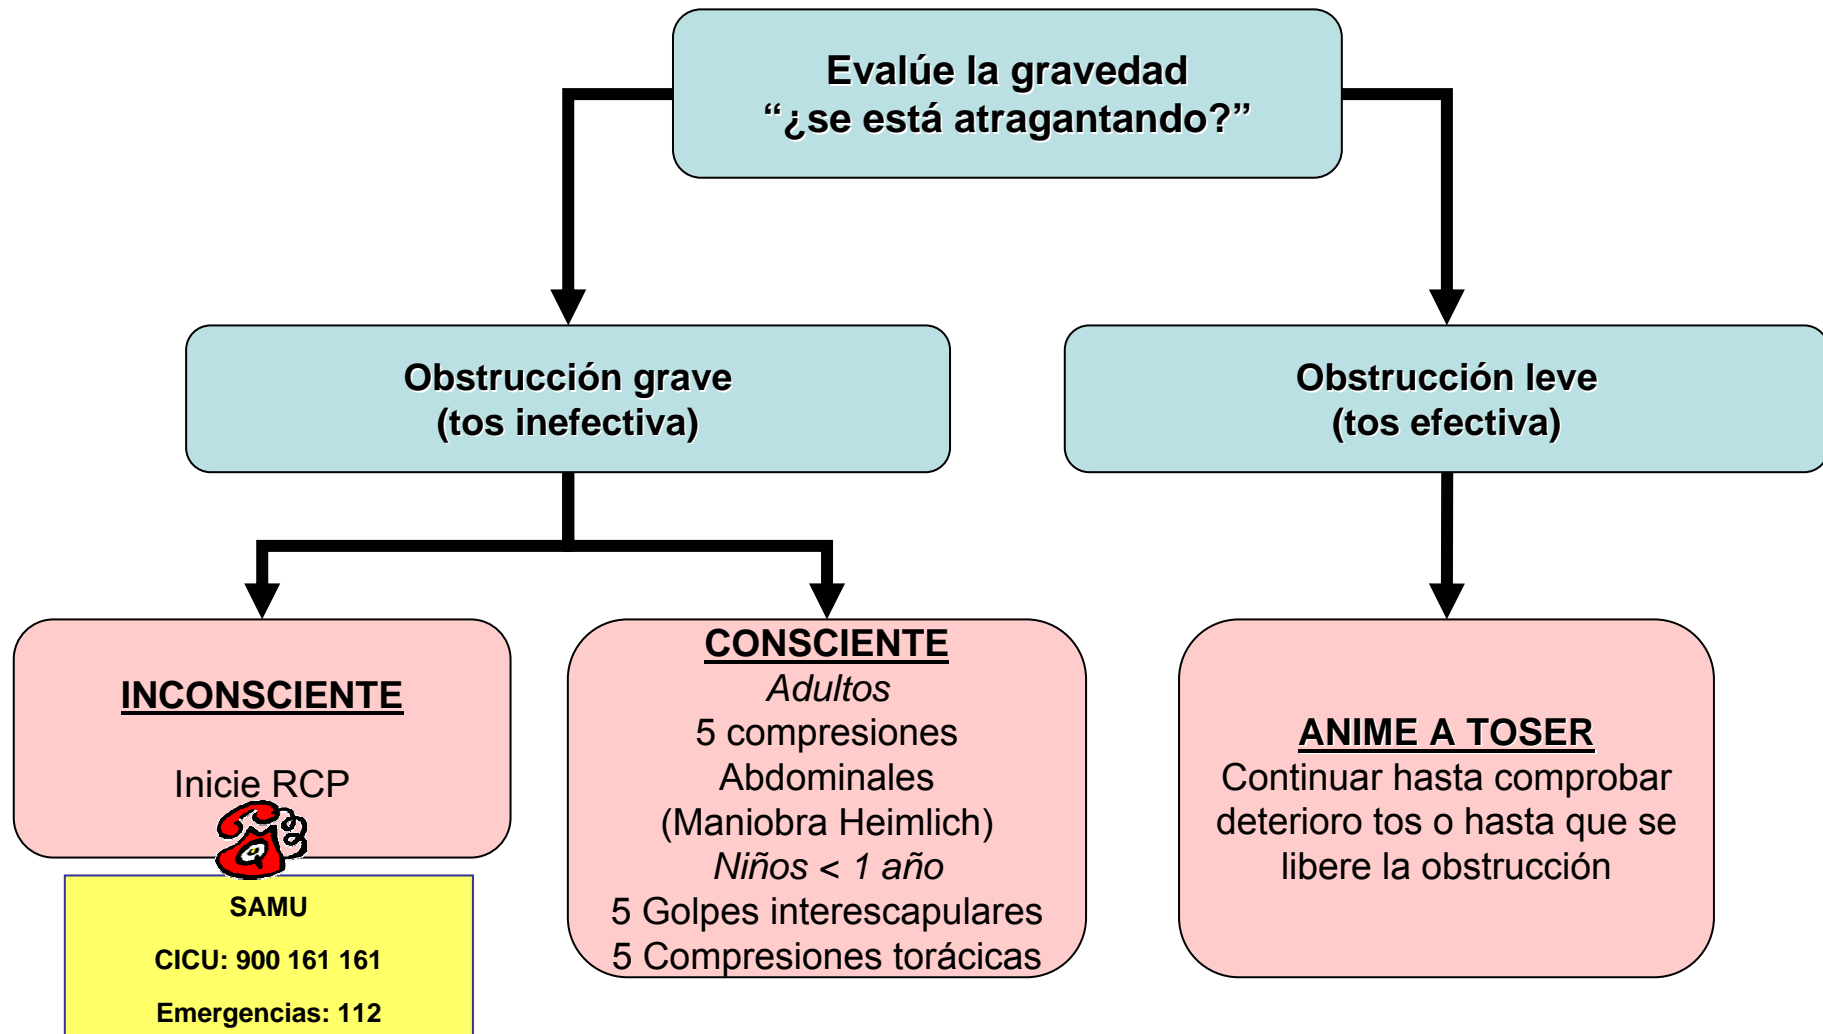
Evalúe la gravedad
“¿se está atragantando?”

Obstrucción grave
(tos inefectiva)

Obstrucción leve
(tos efectiva)

INCONSCIENTE

Inicie RCP

SAMU

CICU: 900 161 161

Emergencias: 112

CONSCIENTE
*Adultos*
5 compresiones
Abdominales
(Maniobra Heimlich)
*Niños < 1 año*
5 Golpes interescapulares
5 Compresiones torácicas

ANIME A TOSER
Continuar hasta comprobar deterioro tos o hasta que se libere la obstrucción